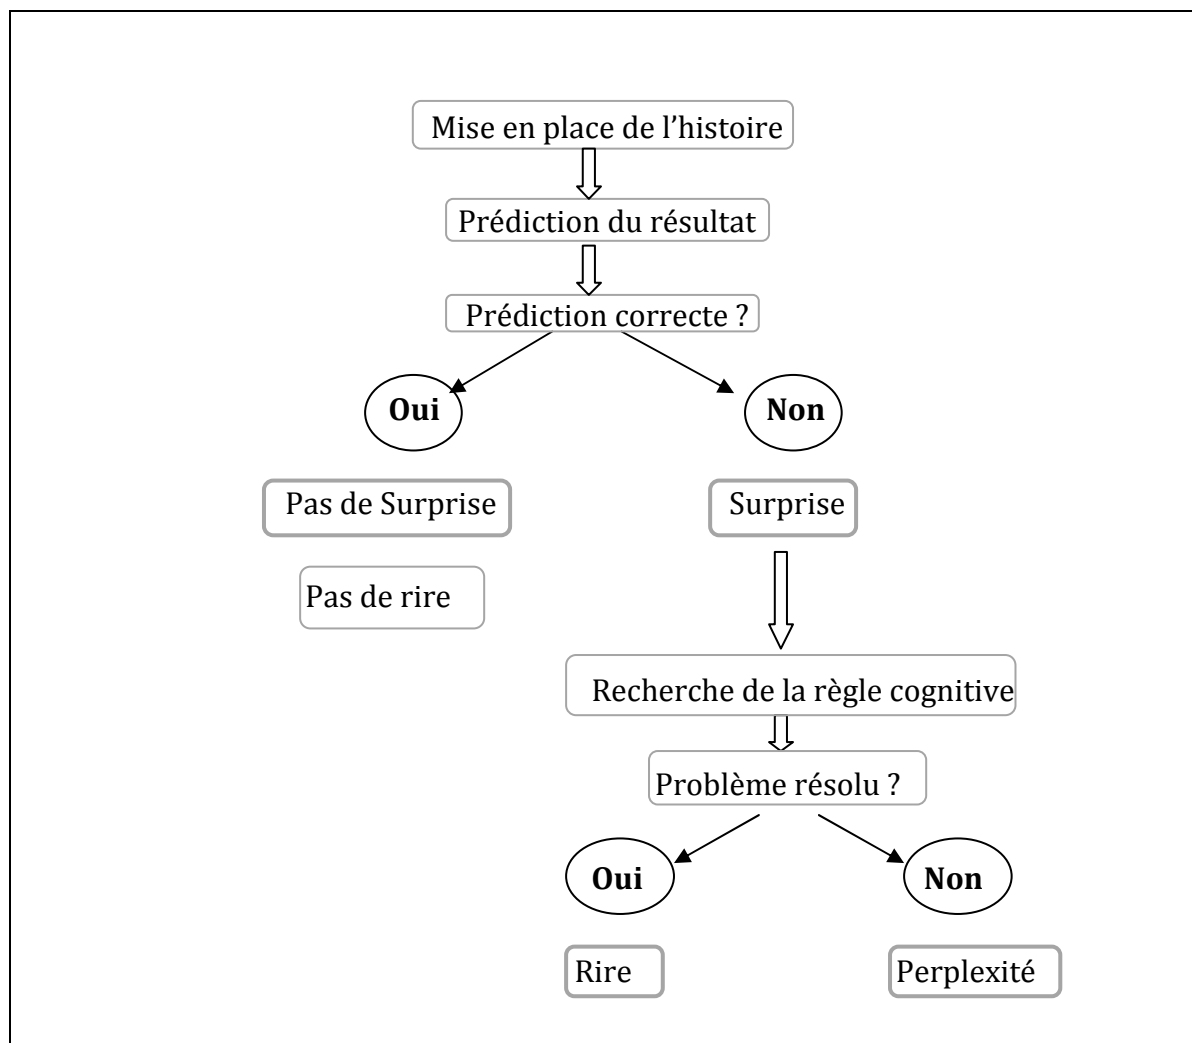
Mise en place de l'histoire

Prédiction du résultat

Prédiction correcte ?

**Oui**

**Non**

Pas de Surprise

Pas de rire

Surprise

Recherche de la règle cognitive

Problème résolu ?

**Oui**

**Non**

Rire

Perplexité